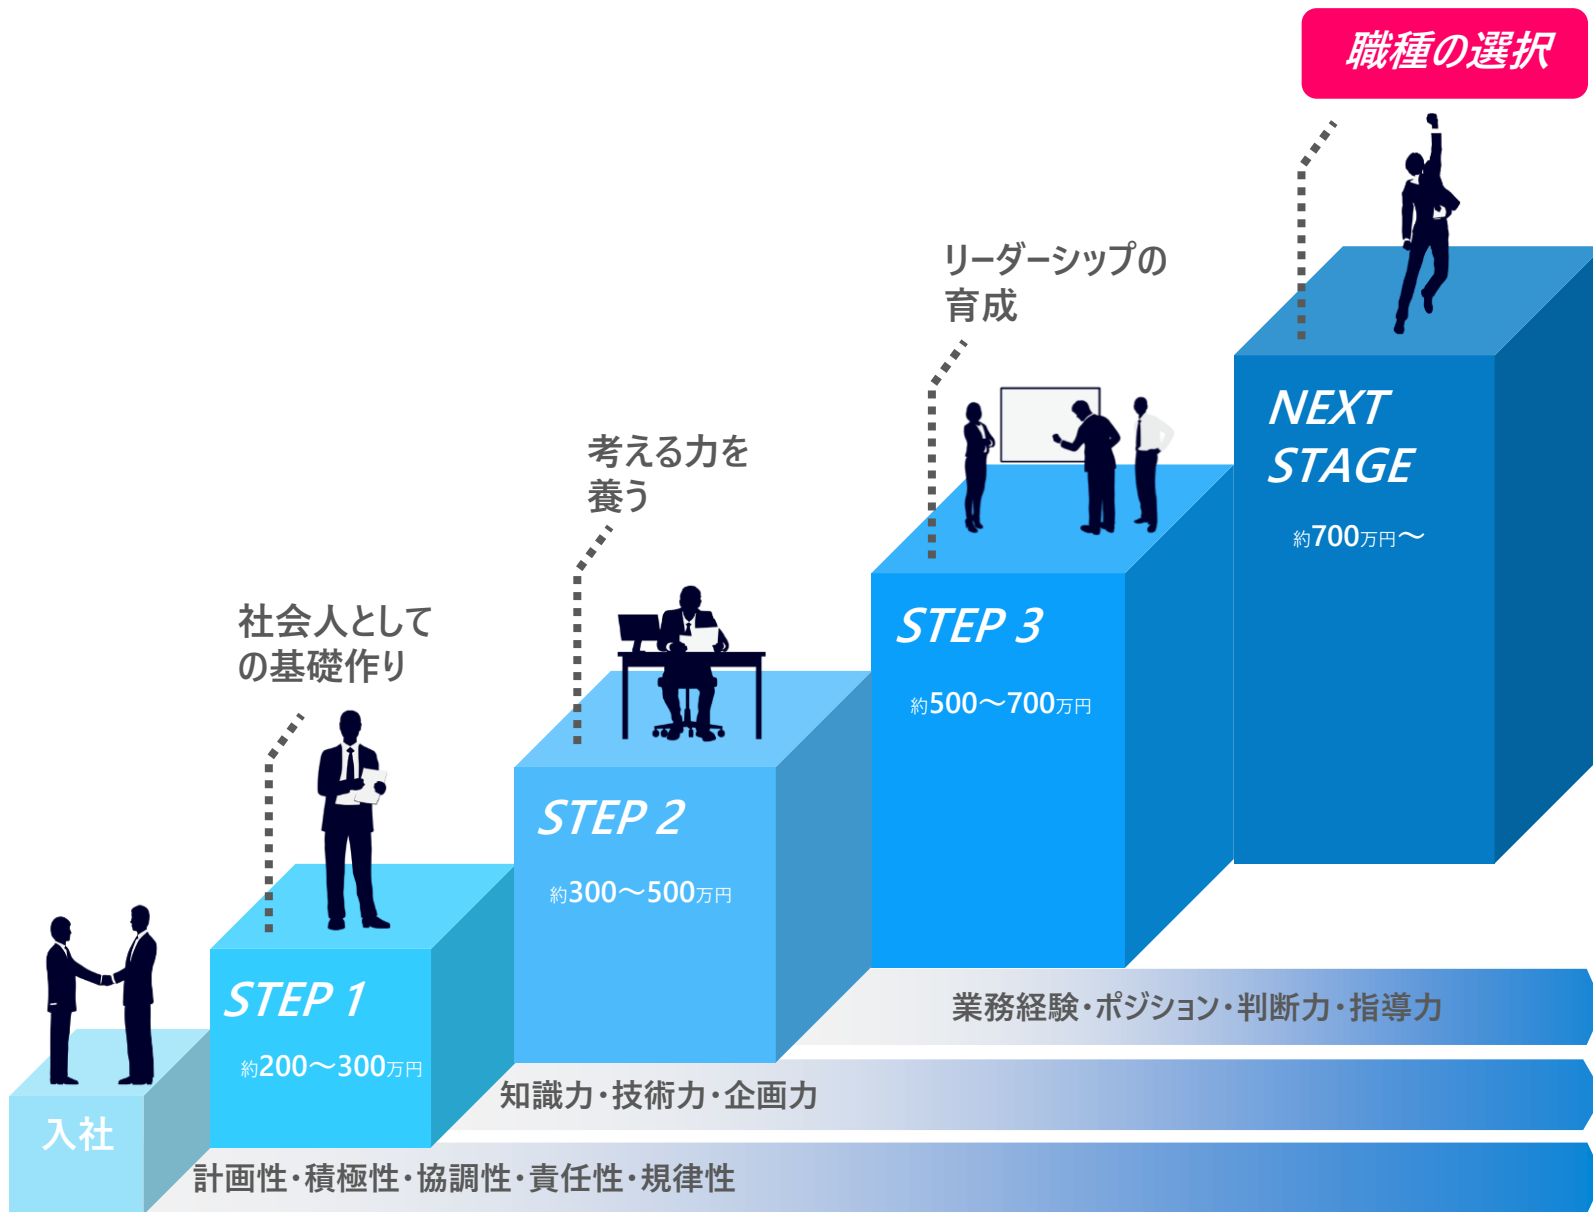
職種の選択

リーダーシップの育成

NEXT STAGE

約700万円〜

考える力を養う

STEP 3

約500〜700万円

社会人としての基礎作り

STEP 2

約300〜500万円

STEP 1

約200〜300万円

入社

業務経験・ポジション・判断力・指導力

知識力・技術力・企画力

計画性・積極性・協調性・責任性・規律性